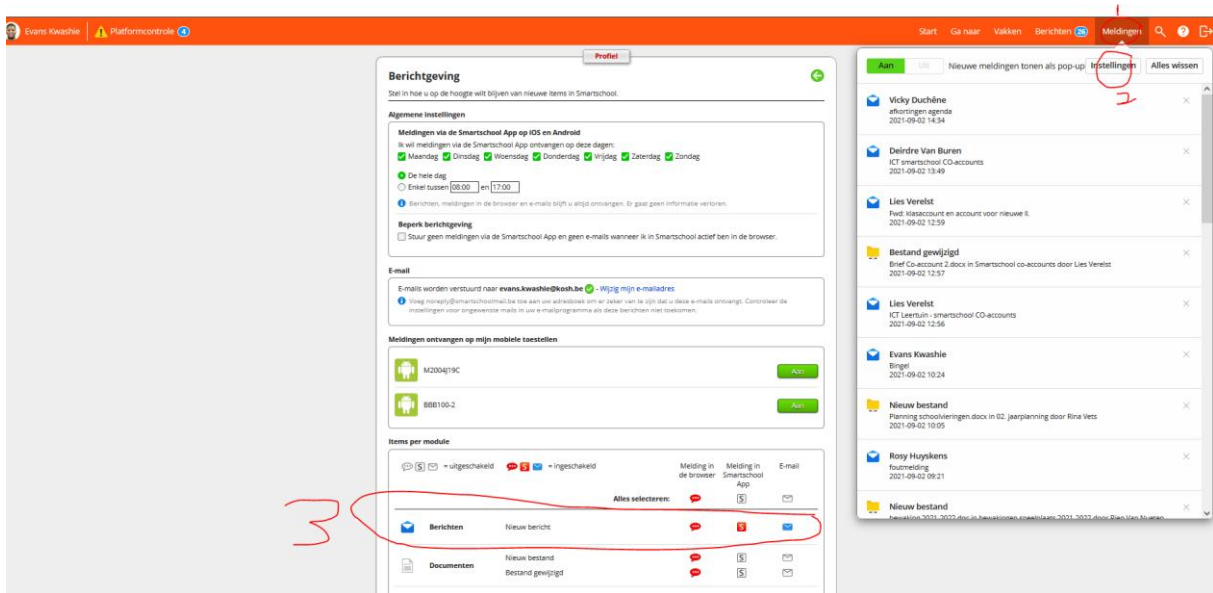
Evans Kwashie | Platformcontrole 4

Start Ga naar Vakken Berichten 26 Meldingen

1

Profiel

Berichtgeving

Stel in hoe u op de hoogte wilt blijven van nieuwe items in Smartschool.

Algemene instellingen

Meldingen via de Smartschool App op iOS en Android

Ik wil meldingen via de Smartschool App ontvangen op deze dagen:

Maandag Dinsdag Woensdag Donderdag Vrijdag Zaterdag Zondag

De hele dag

Enkel tussen 08:00 en 17:00

Berichten, meldingen in de browser en e-mails blijft u altijd ontvangen. Er gaat geen informatie verloren.

Beperk berichtgeving

Stuur geen meldingen via de Smartschool App en geen e-mails wanneer ik in Smartschool actief ben in de browser.

E-mail

E-mails worden verstuurd naar evans.kwashie@kosh.be - Wijzig mijn e-mailadres

Voeg noreply@smartschoolmail.be toe aan uw adresboek om er zeker van te zijn dat u deze e-mails ontvangt. Controleer de instellingen voor ongewenste mails in uw e-mailprogramma als deze berichten niet toekomen.

Meldingen ontvangen op mijn mobiele toestellen

M2004J19C Aan

BBB100-2 Aan

Items per module

= uitgeschakeld = ingeschakeld

Melding in de browser | Melding in Smartschool App | E-mail

Alles selecteren:

3

Berichten Nieuw bericht

Documenten Nieuw bestand Bestand gewijzigd

Aan Uit Nieuwe meldingen tonen als pop-up Instellingen Alles wissen

2

Vicky Duchêne
afkortingen agenda
2021-09-02 14:34

Deirdre Van Buren
ICT smartschool CO-accounts
2021-09-02 13:49

Lies Verelst
Fwd: klasaccount en account voor nieuwe ll.
2021-09-02 12:59

Bestand gewijzigd
Brief Co-account 2.docx in Smartschool co-accounts door Lies Verelst
2021-09-02 12:57

Lies Verelst
ICT Leertuin - smartschool CO-accounts
2021-09-02 12:56

Evans Kwashie
Bingel
2021-09-02 10:24

Nieuw bestand
Planning schoolvieringen.docx in 02. jaarplanning door Rina Vets
2021-09-02 10:05

Rosy Huyskens
foutmelding
2021-09-02 09:21

Nieuw bestand
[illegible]